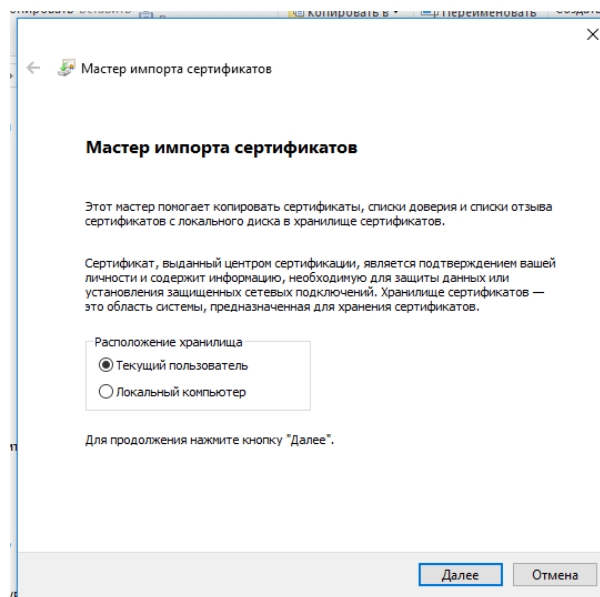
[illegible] Копировать в ▾ Переименовать Созда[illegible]

Мастер импорта сертификатов

Мастер импорта сертификатов

Этот мастер помогает копировать сертификаты, списки доверия и списки отзыва сертификатов с локального диска в хранилище сертификатов.

Сертификат, выданный центром сертификации, является подтверждением вашей личности и содержит информацию, необходимую для защиты данных или установления защищенных сетевых подключений. Хранилище сертификатов — это область системы, предназначенная для хранения сертификатов.

Расположение хранилища
Текущий пользователь
Локальный компьютер

Для продолжения нажмите кнопку "Далее".

Далее
Отмена